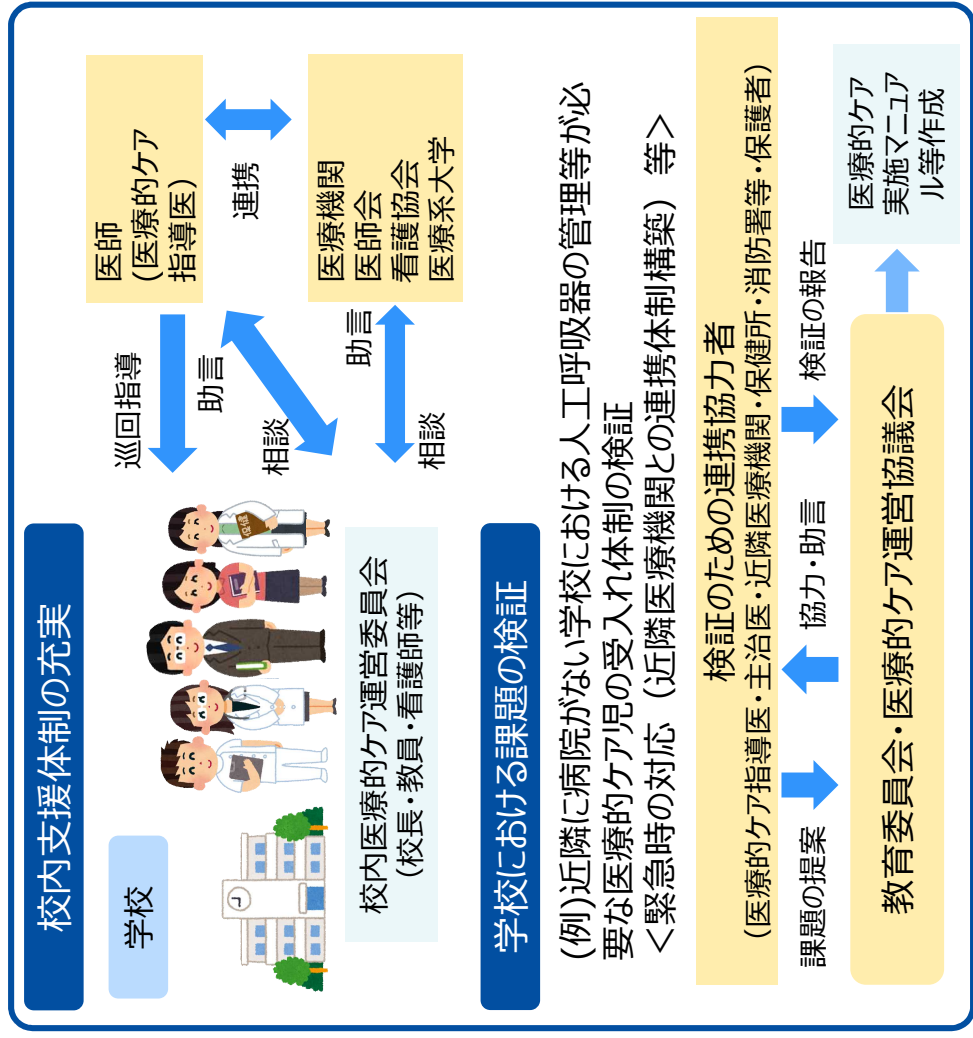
校内支援体制の充実

学校

校内医療的ケア運営委員会
（校長・教員・看護師等）

医師
（医療的ケア
指導医）

連携

医療機関
医師会
看護協会
医療系大学

巡回指導

助言

相談

助言

相談

学校における課題の検証

（例）近隣に病院がない学校における人工呼吸器の管理等が必要な医療的ケア児の受入れ体制の検証
＜緊急時の対応 （近隣医療機関との連携体制構築） 等＞

検証のための連携協力者
（医療的ケア指導医・主治医・近隣医療機関・保健所・消防署等・保護者）

課題の提案

協力・助言

検証の報告

教育委員会・医療的ケア運営協議会

医療的ケア
実施マニュア
ル等作成